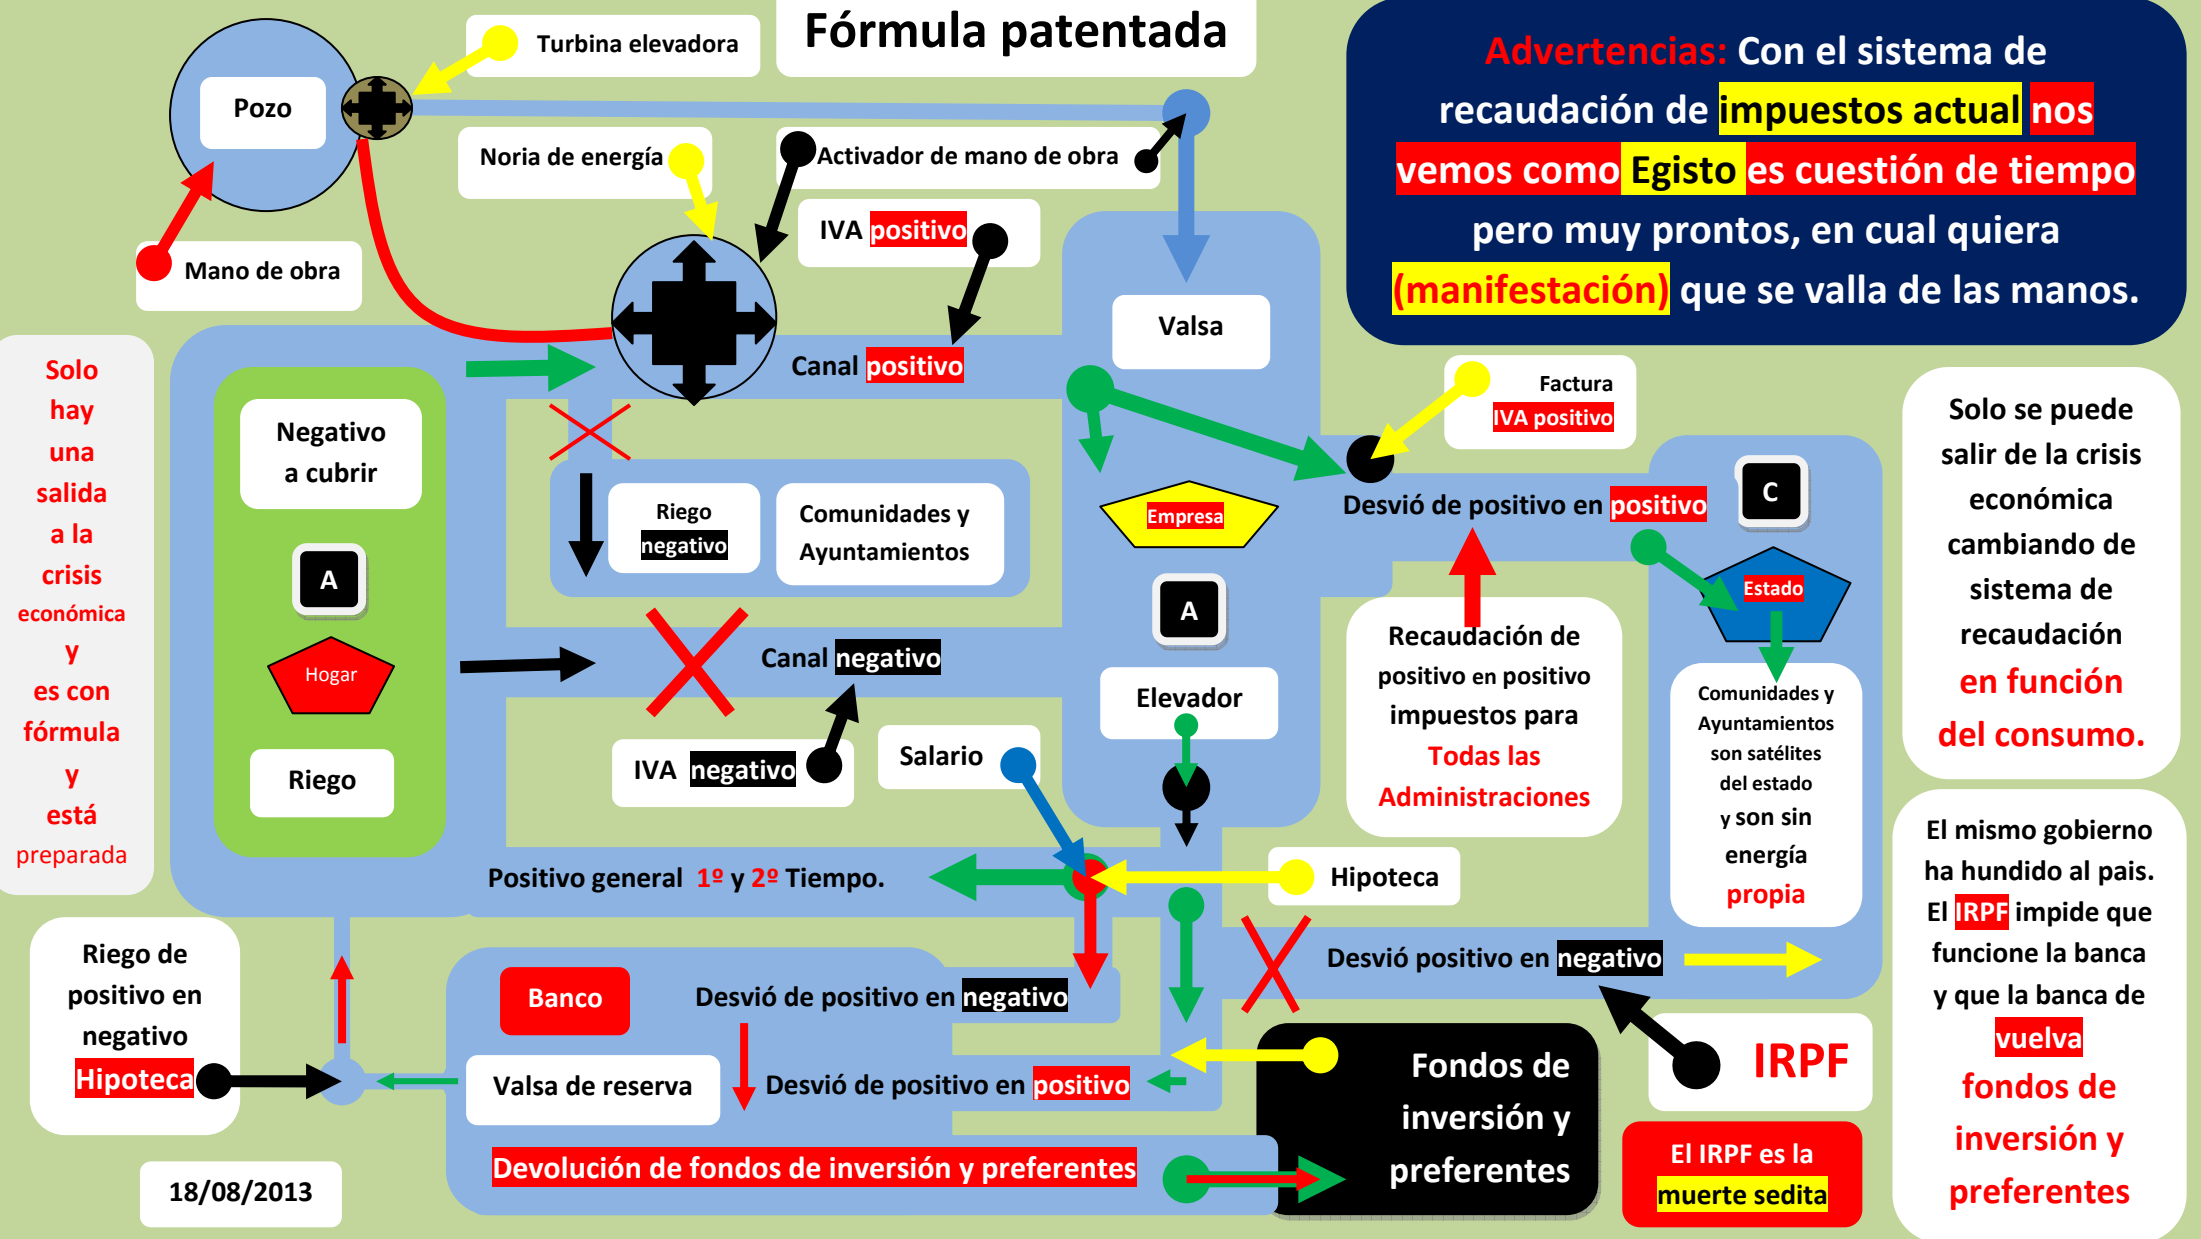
Fórmula patentada

Advertencias: Con el sistema de recaudación de impuestos actual nos vemos como Egisto es cuestión de tiempo pero muy prontos, en cual quiera (manifestación) que se valla de las manos.

Turbina elevadora

Pozo

Noria de energía

Activador de mano de obra

Mano de obra

IVA positivo

Valsa

Canal positivo

Factura IVA positivo

Solo hay una salida a la crisis económica y es con fórmula y está preparada

Negativo a cubrir

A

Hogar

Riego

Riego negativo

Comunidades y Ayuntamientos

Empresa

Desvió de positivo en positivo

C

Estado

A

Canal negativo

Elevador

Recaudación de positivo en positivo impuestos para Todas las Administraciones

Comunidades y Ayuntamientos son satélites del estado y son sin energía propia

Solo se puede salir de la crisis económica cambiando de sistema de recaudación en función del consumo.

IVA negativo

Salario

Positivo general 1º y 2º Tiempo.

Hipoteca

El mismo gobierno ha hundido al pais. El IRPF impide que funcione la banca y que la banca de vuelva fondos de inversión y preferentes

Riego de positivo en negativo Hipoteca

Banco

Desvió de positivo en negativo

Desvió positivo en negativo

Valsa de reserva

Desvió de positivo en positivo

Fondos de inversión y preferentes

IRPF

Devolución de fondos de inversión y preferentes

El IRPF es la muerte sedita

18/08/2013